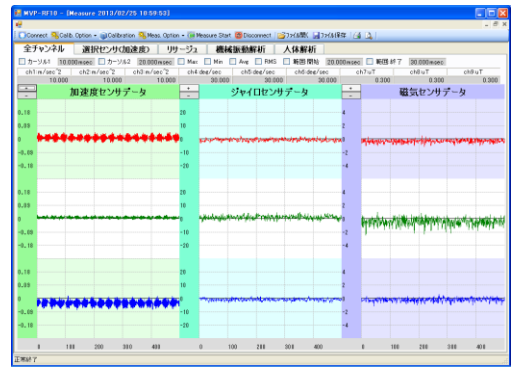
MVP-RF10 - [Measure 2013/02/25 18:59:53]

Connect Calib. Option Calibration Meas. Option Measure Start Disconnect ファイル開く ファイル保存

全チャンネル 選択センサ(加速度) リサージュ 機械振動解析 人体解析

カーソル1 10.000msec カーソル2 20.000msec Max Min Avg RMS 範囲 開始 20.000msec 範囲 終了 30.000msec

| ch1:m/sec^2 | ch2:m/sec^2 | ch3:m/sec^2 | ch4:deg/sec | ch5:deg/sec | ch6:deg/sec | ch7:uT | ch8:uT | ch9:uT |
|---|---|---|---|---|---|---|---|---|
| 10.000 | 10.000 | 10.000 | 30.000 | 30.000 | 30.000 | 0.300 | 0.300 | 0.300 |

加速度センサデータ

0.10 0.05 0 -0.05 -0.10

0.10 0.05 0 -0.05 -0.10

0.10 0.05 0 -0.05 -0.10

0 100 200 300 400

ジャイロセンサデータ

20 10 0 -10 -20

20 10 0 -10 -20

20 10 0 -10 -20

0 100 200 300 400

磁気センサデータ

4 2 0 -2 -4

4 2 0 -2 -4

4 2 0 -2 -4

0 100 200 300 400

正常終了